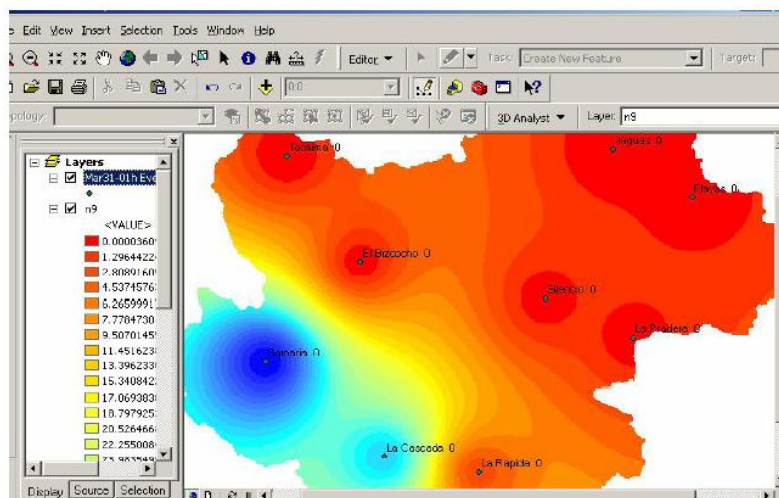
e Edit View Insert Selection Tools Window Help

Editor ▾ Task: Create New Feature Target:

0.0

pology: 3D Analyst ▾ Layer: n9

Layers
Mar31-01h Eve
n9
<VALUE>
0.0000360
1.2964422
2.8089160
4.5374576
6.2659991
7.7784730
9.5070145
11.451623
13.396233
15.340842
17.069383
18.797925
20.526466
22.255008
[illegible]

Display Source Selection

Tachira 0
Jaguas 0
Florlis 0
El Bizcocho 0
Silencio 0
La Pradera 0
Bogaris 0
La Cascada 0
La Rapida 0